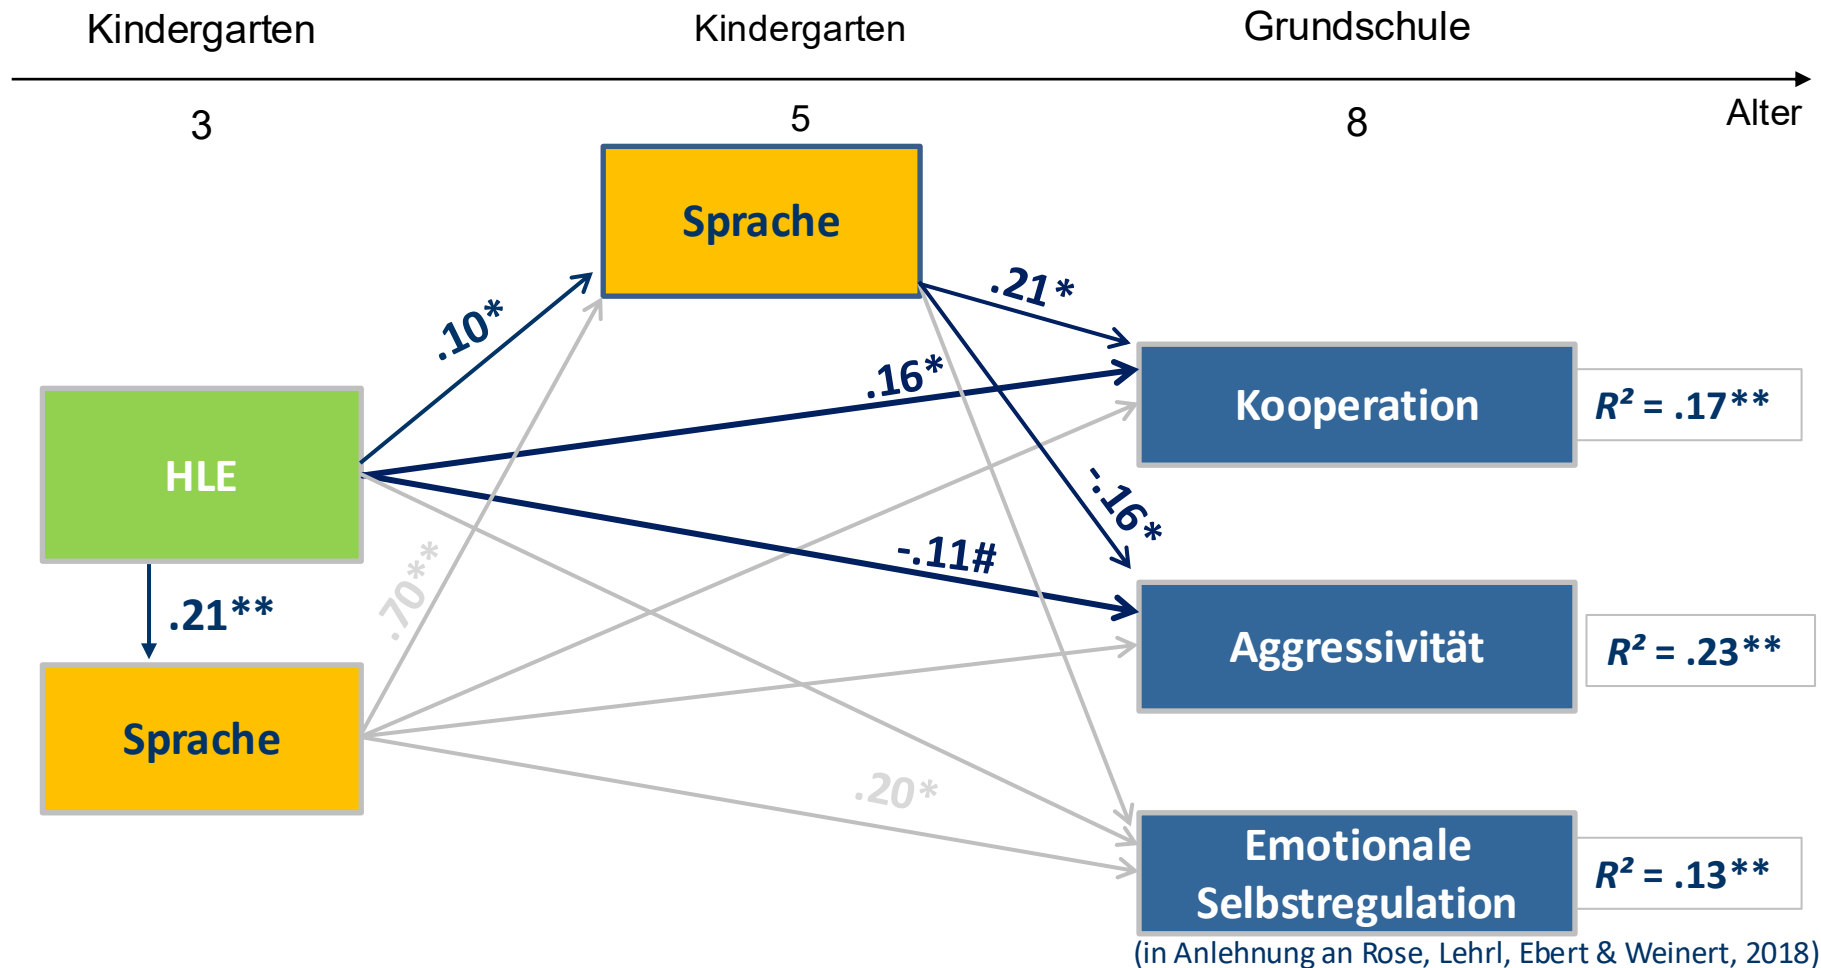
Kindergarten

Kindergarten

Grundschule

3

5

8

Alter

Sprache

.10*

.21*

.16*

-.16*

HLE

Kooperation

$R^2$ = .17**

-.11#

.21**

.70**

Aggressivität

$R^2$ = .23**

Sprache

.20*

Emotionale Selbstregulation

$R^2$ = .13**

(in Anlehnung an Rose, Lehrl, Ebert & Weinert, 2018)